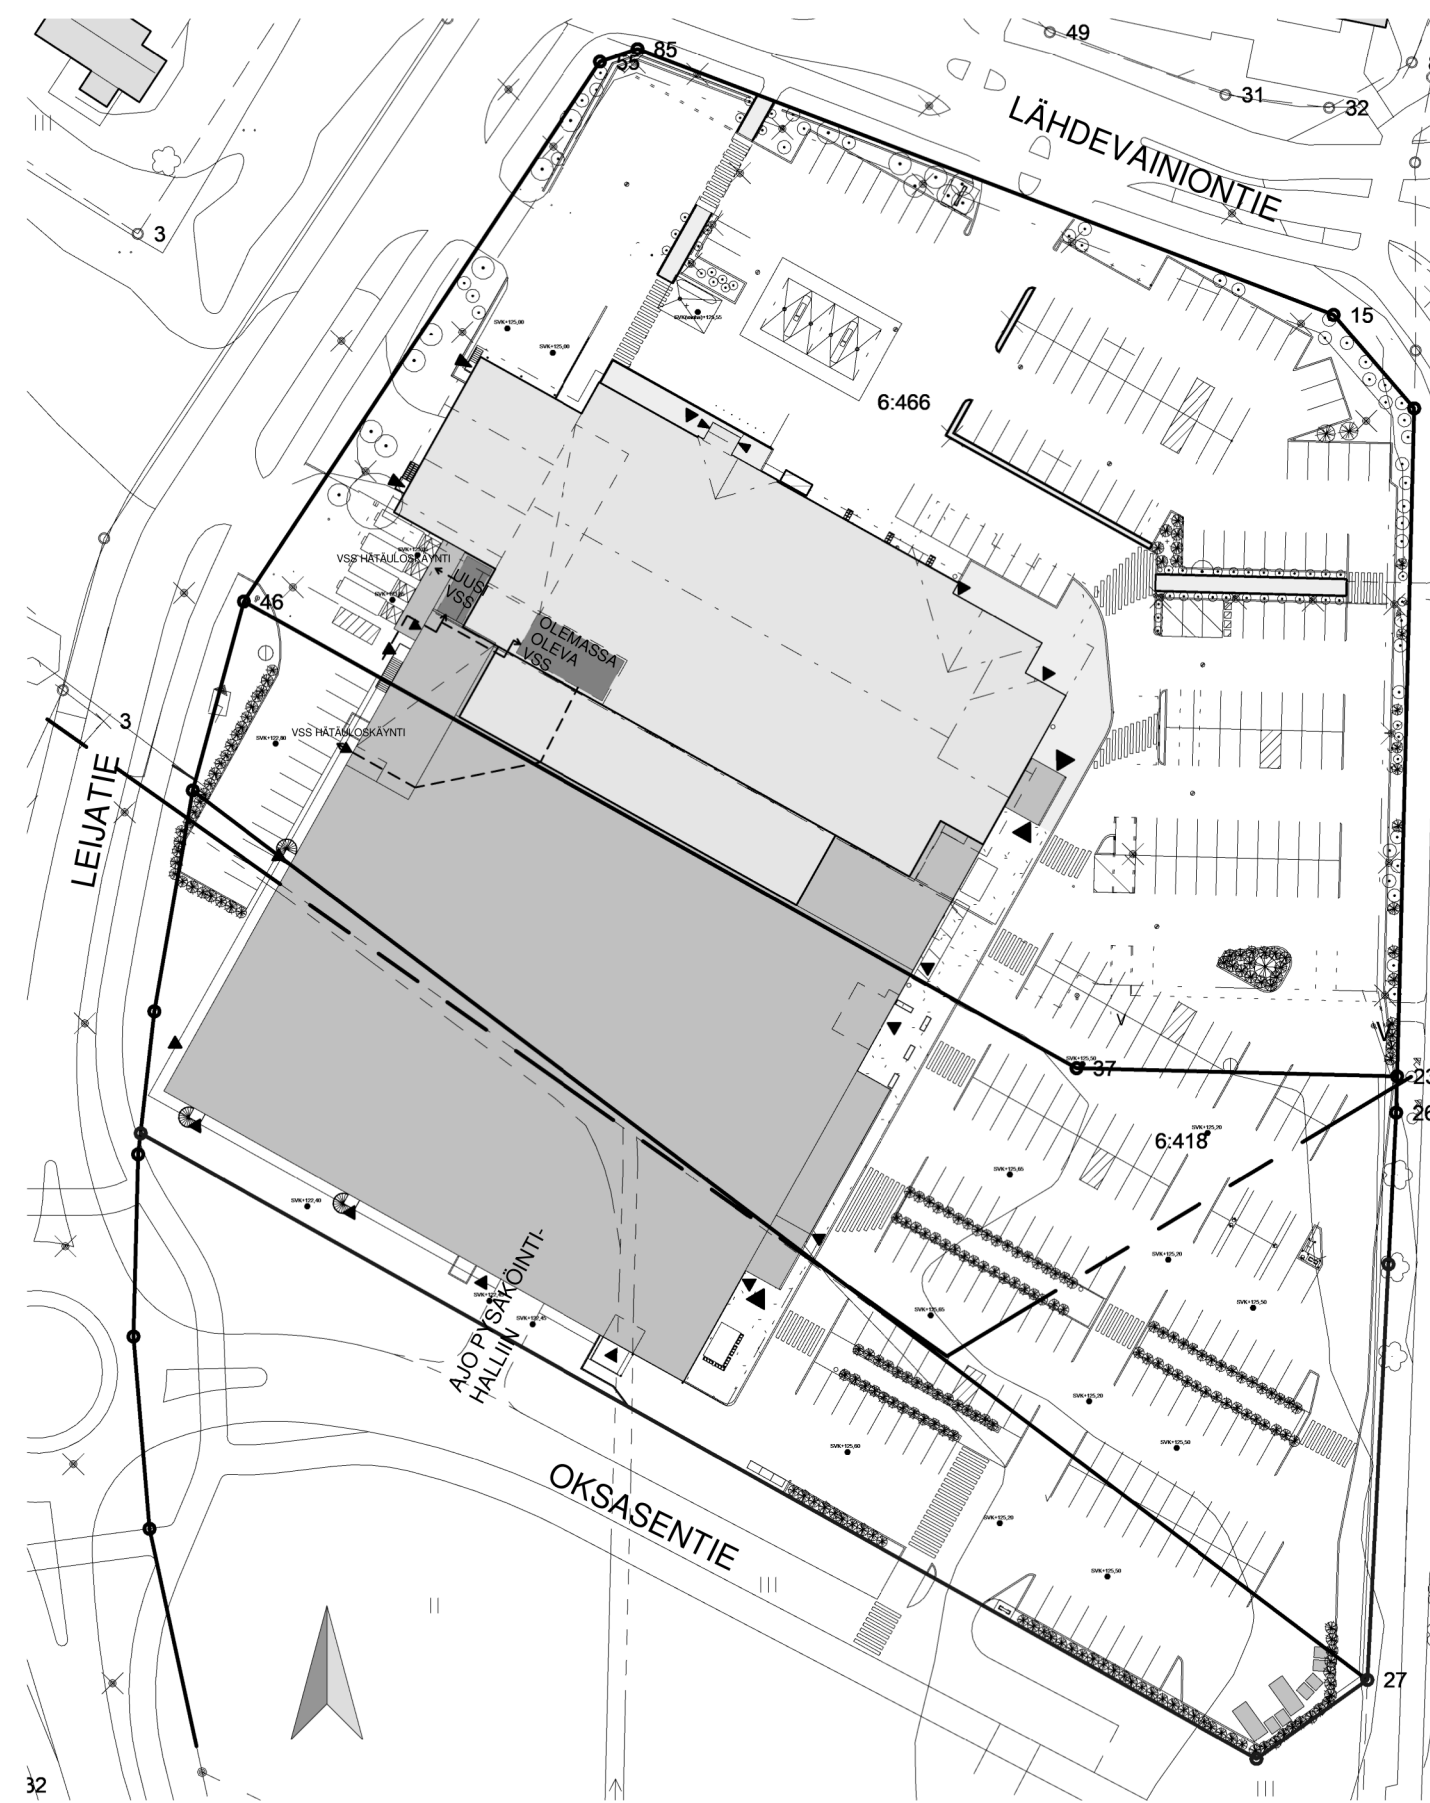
49
85
55
31
32
LÄHDEVAINIONTIE
3
15
SVK+125,00
SVK+125,00
SVK+125,55
6:466
VSS HÄTÄULOSKÄYNTI
UUSI VSS
46
OLEMASSA OLEVA VSS
3
VSS HÄTÄULOSKÄYNTI
SVK+122,80
LEIJATIE
SVK+125,50
37
23
26
6:418
SVK+125,20
SVK+125,65
SVK+122,40
SVK+125,20
SVK+125,50
SVK+125,65
AJO PYSÄKÖINTI-HALLIIN
SVK+125,20
SVK+125,50
SVK+125,60
OKSASENTIE
SVK+125,20
SVK+125,50
27
32